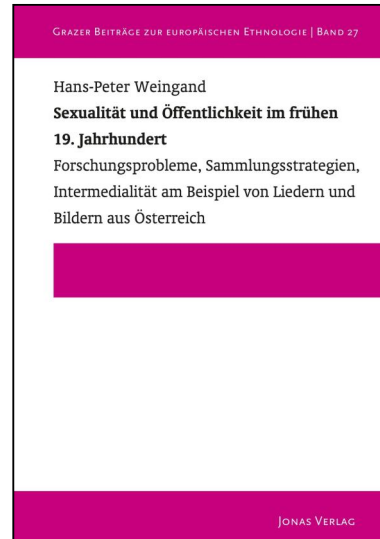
Grazer Beiträge zur europäischen Ethnologie | Band 27

Hans-Peter Weingand

**Sexualität und Öffentlichkeit im frühen 19. Jahrhundert**

Forschungsprobleme, Sammlungsstrategien, Intermedialität am Beispiel von Liedern und Bildern aus Österreich

Jonas Verlag